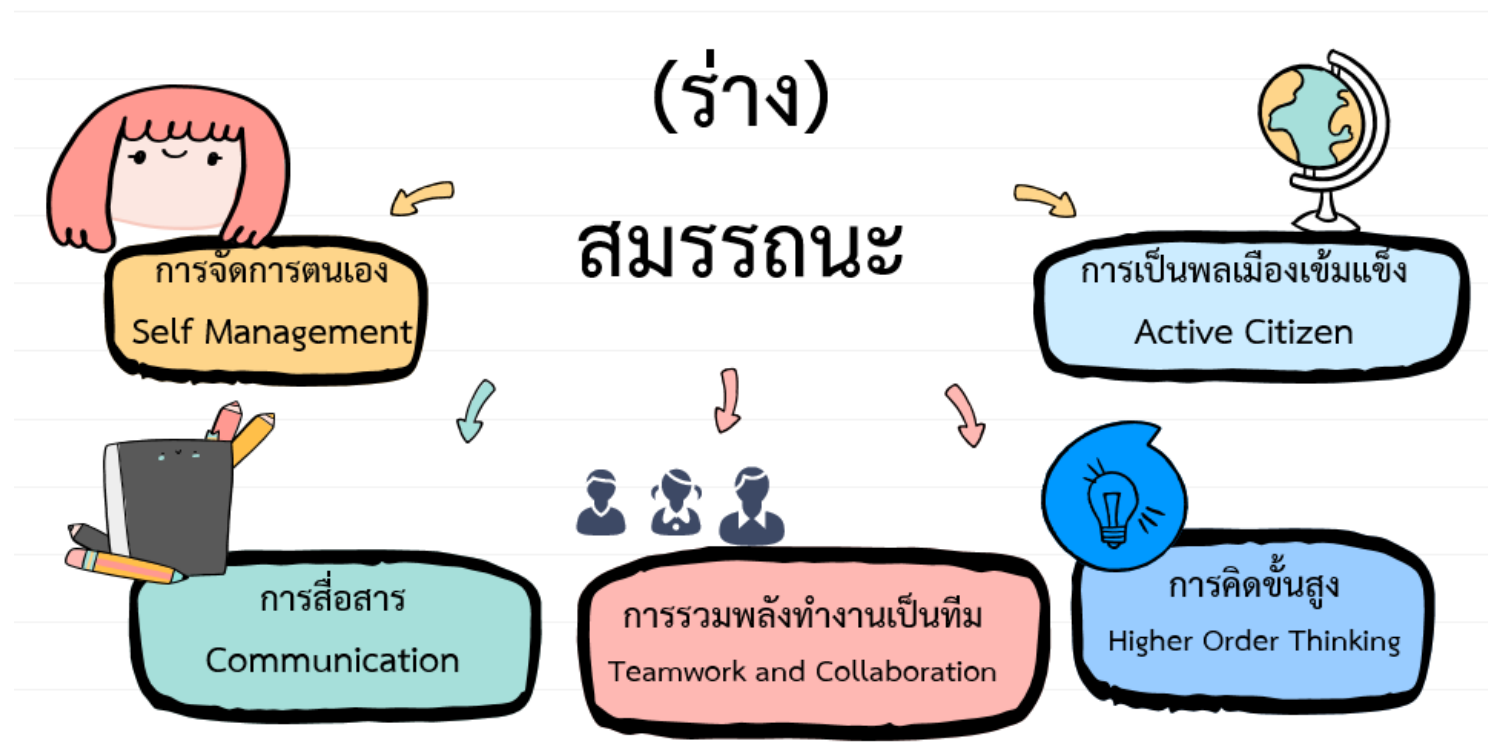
(ร่าง)

สมรรถนะ

การจัดการตนเอง
Self Management

การเป็นพลเมืองเข้มแข็ง
Active Citizen

การสื่อสาร
Communication

การรวมพลังทำงานเป็นทีม
Teamwork and Collaboration

การคิดขั้นสูง
Higher Order Thinking